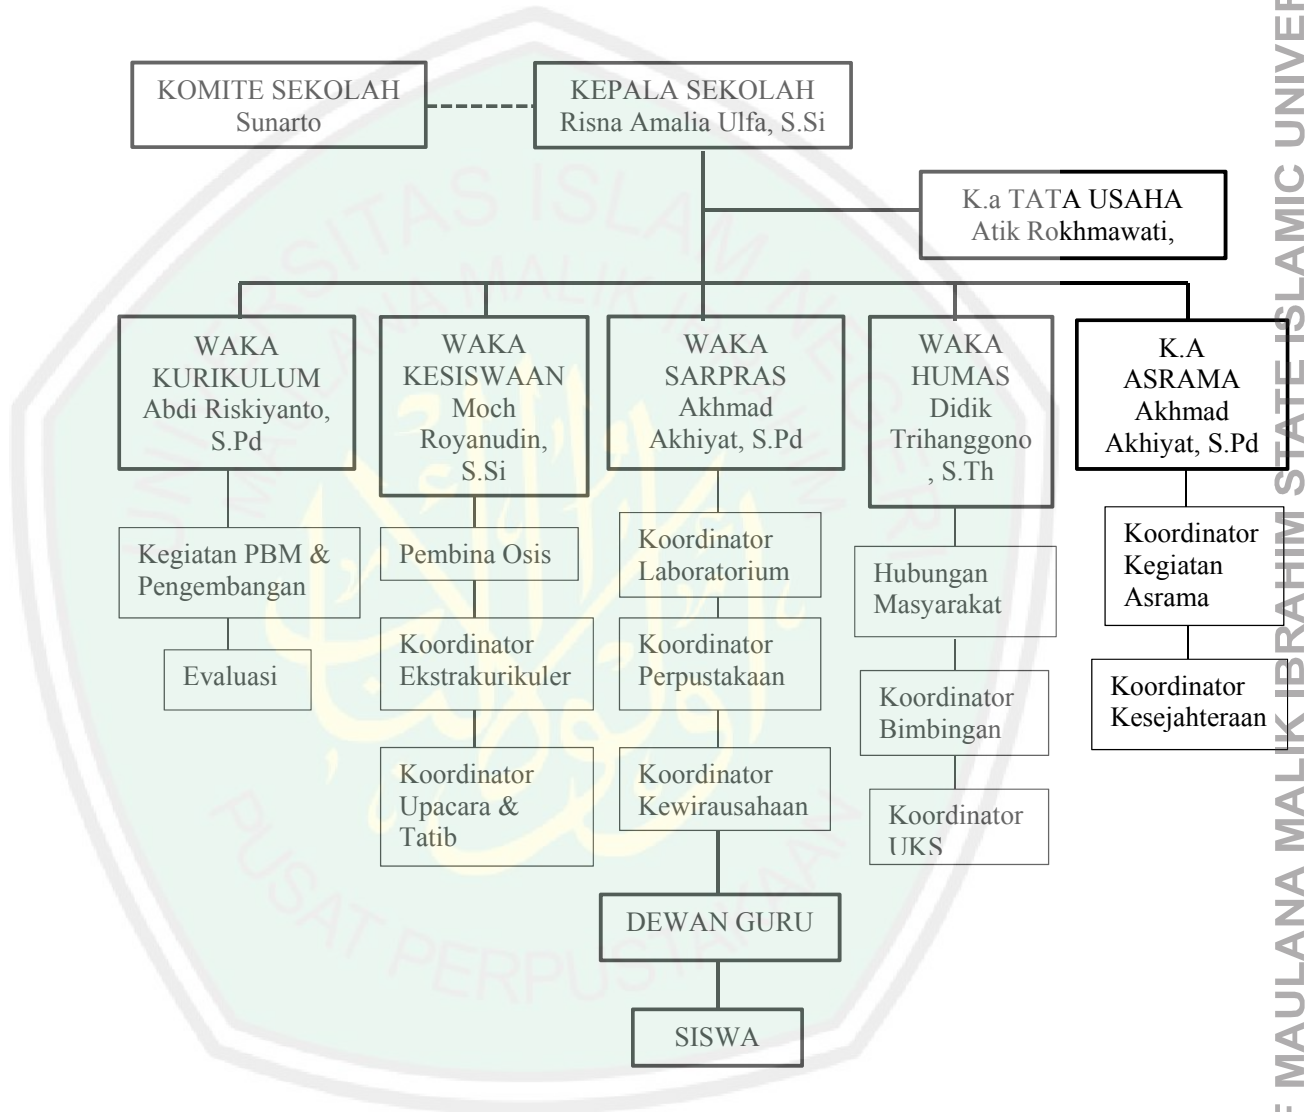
KOMITE SEKOLAH
Sunarto

KEPALA SEKOLAH
Risna Amalia Ulfa, S.Si

K.a TATA USAHA
Atik Rokhmawati,

WAKA
KURIKULUM
Abdi Riskiyanto, S.Pd

WAKA
KESISWAAN
Moch Royanudin, S.Si

WAKA
SARPRAS
Akhmad Akhiyat, S.Pd

WAKA
HUMAS
Didik Trihanggono, S.Th

K.A
ASRAMA
Akhmad Akhiyat, S.Pd

Kegiatan PBM & Pengembangan

Evaluasi

Pembina Osis

Koordinator Ekstrakurikuler

Koordinator Upacara & Tatib

Koordinator Laboratorium

Koordinator Perpustakaan

Koordinator Kewirausahaan

Hubungan Masyarakat

Koordinator Bimbingan

Koordinator UKS

Koordinator Kegiatan Asrama

Koordinator Kesejahteraan

DEWAN GURU

SISWA

MAULANA MALIK IBRAHIM STATE ISLAMIC UNIVER